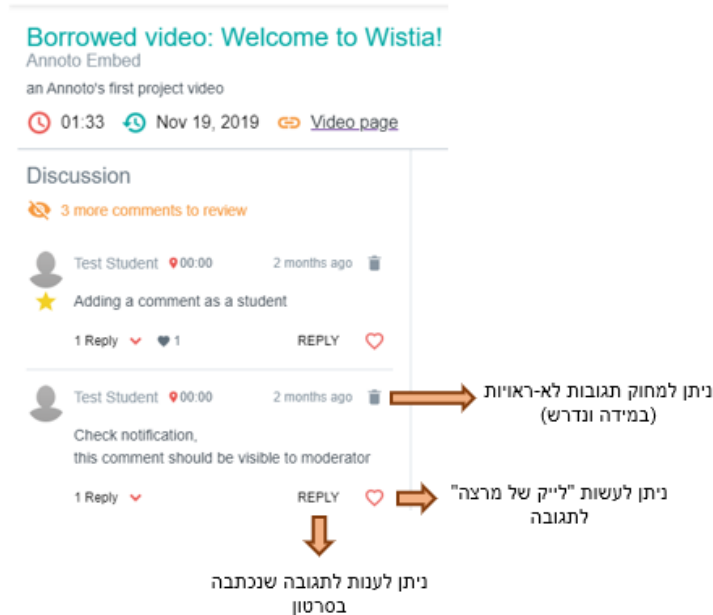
Borrowed video: Welcome to Wistia!
Annoto Embed
an Annoto's first project video

01:33 Nov 19, 2019 Video page

Discussion

3 more comments to review

Test Student 00:00 2 months ago

Adding a comment as a student

1 Reply 1 REPLY

Test Student 00:00 2 months ago

Check notification,
this comment should be visible to moderator

1 Reply REPLY

ניתן למחוק תגובות לא-ראויות (במידה ונדרש)

ניתן לעשות "לייק של מרצה" לתגובה

ניתן לענות לתגובה שנכתבה בסרטון